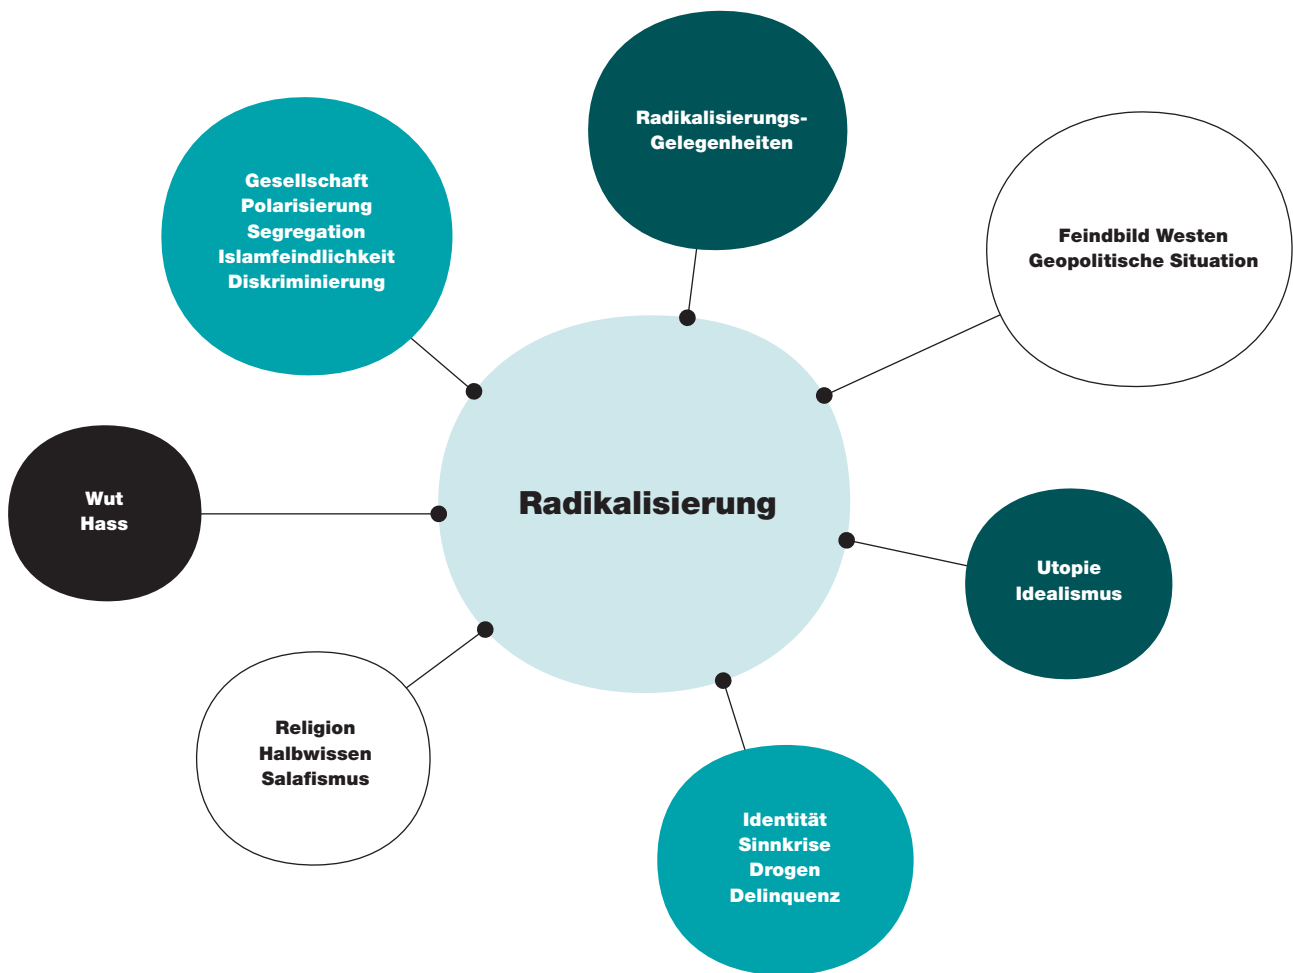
Radikalisierungs-Gelegenheiten

Gesellschaft
Polarisierung
Segregation
Islamfeindlichkeit
Diskriminierung

Feindbild Westen
Geopolitische Situation

Radikalisierung

Wut
Hass

Utopie
Idealismus

Religion
Halbwissen
Salafismus

Identität
Sinnkrise
Drogen
Delinquenz